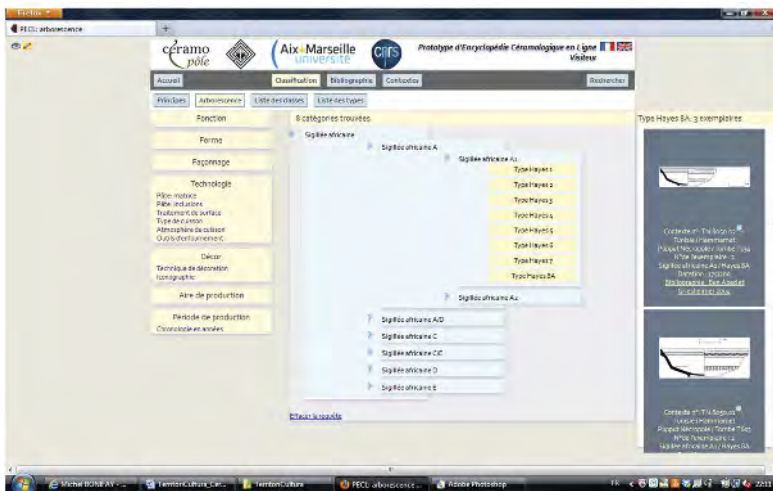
Firefox
PECL: arborescence
+
céramo pôle
Aix*Marseille université
CNRS
Prototype d'Encyclopédie Céramologique en Ligne
Visiteur
Accueil
Classification
Bibliographie
Contact(s)
Rechercher
Principes
Arborescence
Liste des classes
Liste des types
Fonction
Forme
Façonnage
Technologie
Pâte: matrice
Pâte: inclusions
Traitement de surface
Type de cuisson
Atmosphère de cuisson
Outils d'enfournement
Décor
Technique de décoration
Iconographie
Aire de production
Période de production
Chronologie en années
8 catégories trouvées
Sigillée africaine
Sigillée africaine A
Sigillée africaine A1
Type Hayes 1
Type Hayes 2
Type Hayes 3
Type Hayes 4
Type Hayes 5
Type Hayes 6
Type Hayes 7
Type Hayes 8A
Sigillée africaine A2
Sigillée africaine A/D
Sigillée africaine C
Sigillée africaine C/E
Sigillée africaine D
Sigillée africaine E
Effacer la requête
Type Hayes 8A: 3 exemplaires
Contexte n° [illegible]
Tombe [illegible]
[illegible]
Sigillée africaine A1 / Hayes 8A
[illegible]
Bibliographie
Contexte n° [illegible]
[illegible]
Sigillée africaine A1 / Hayes 8A
Michel BONIFAY
TerritonCultura_Cat...
TerritonCultura
PECL: arborescence
Adobe Photoshop
FR
22:11